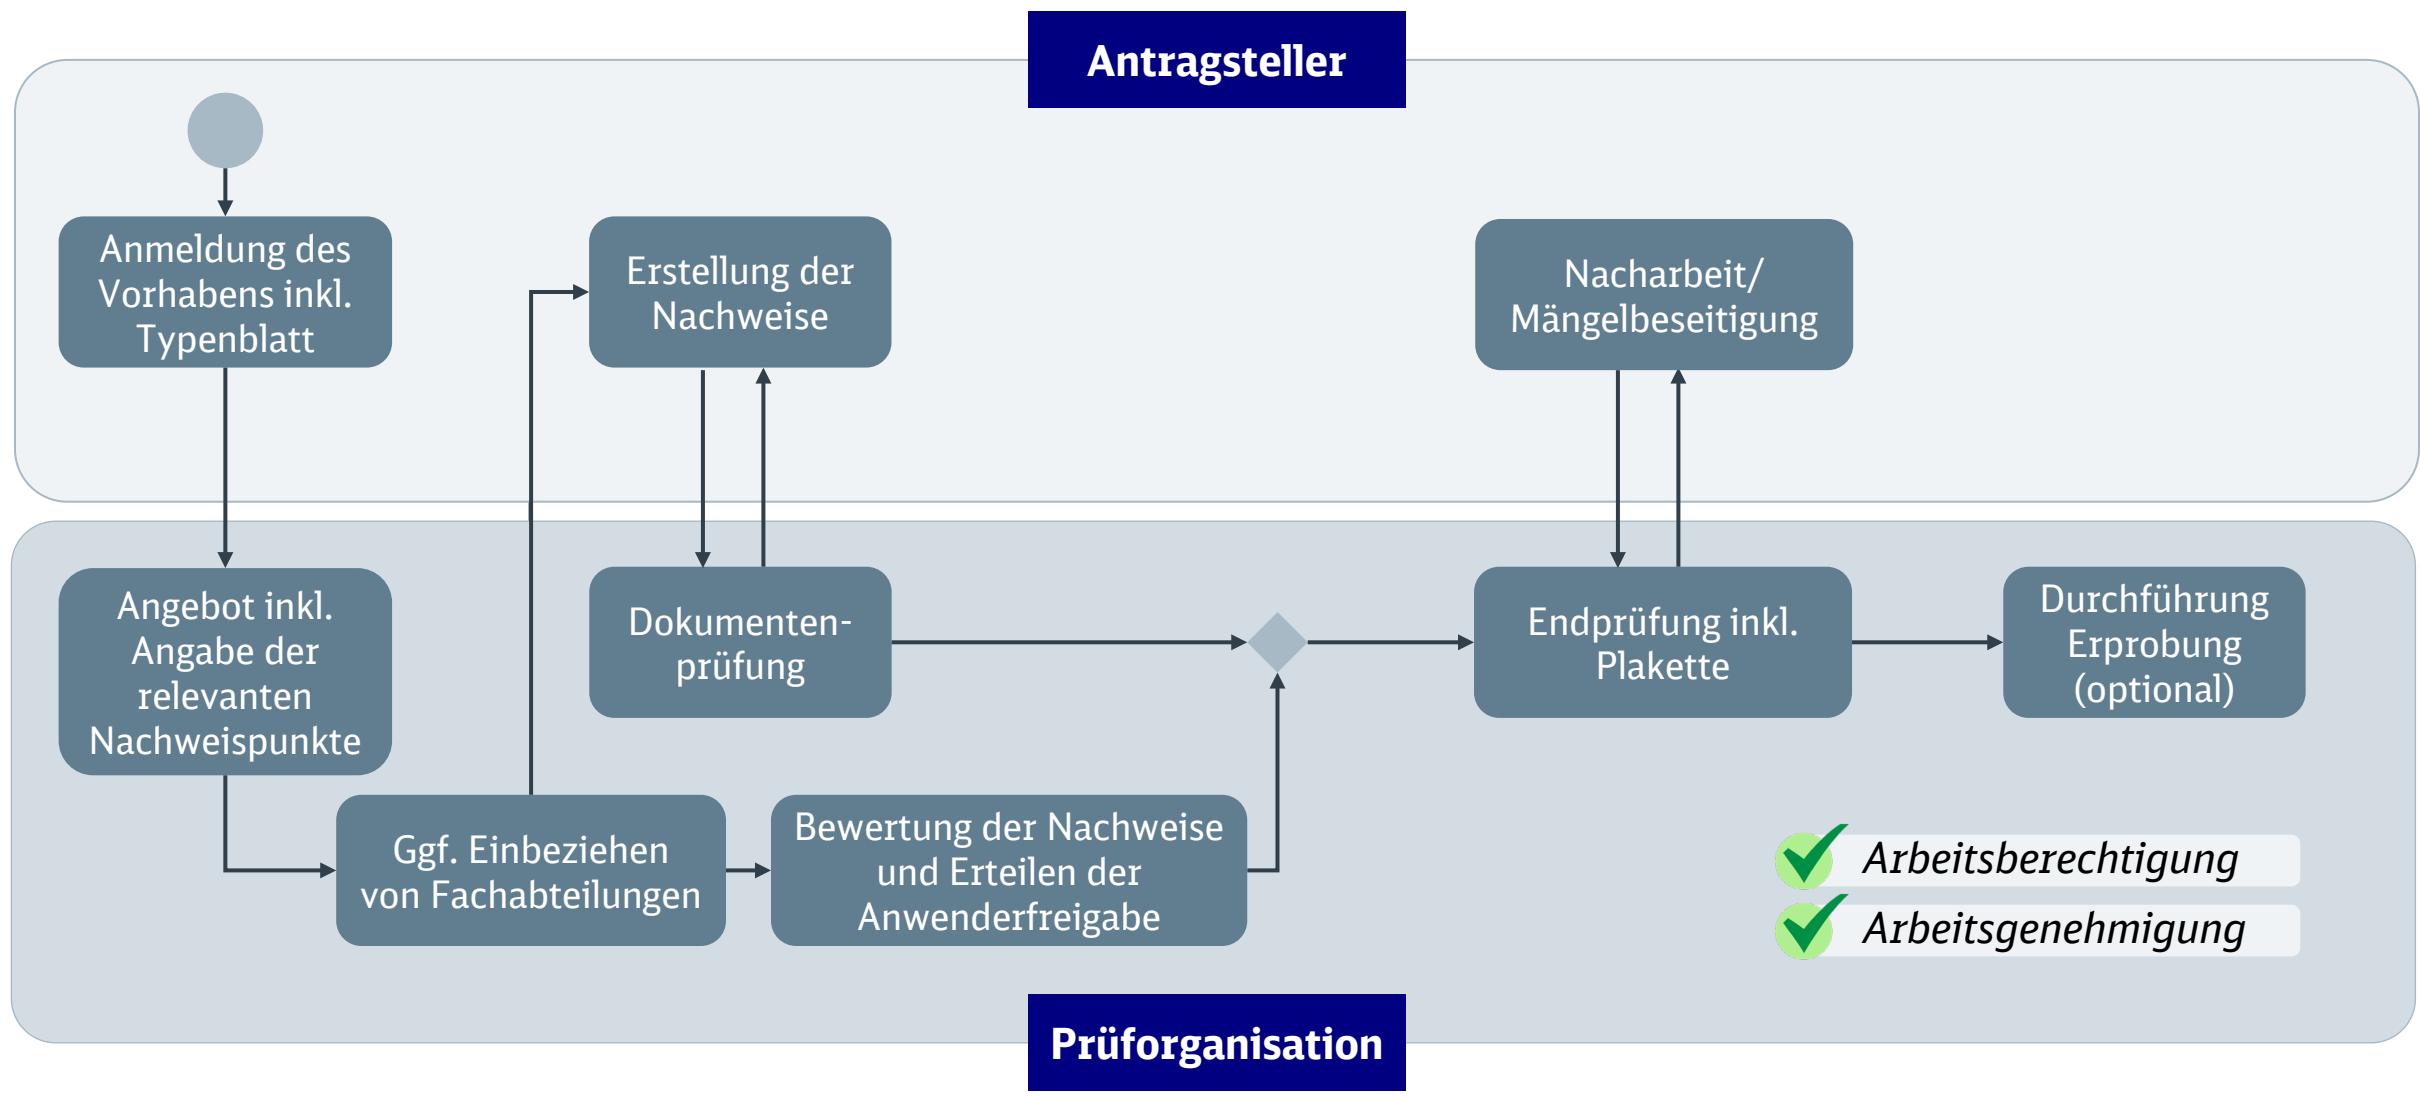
Antragsteller

Anmeldung des Vorhabens inkl. Typenblatt

Erstellung der Nachweise

Nacharbeit/ Mängelbeseitigung

Angebot inkl. Angabe der relevanten Nachweispunkte

Dokumentenprüfung

Endprüfung inkl. Plakette

Durchführung Erprobung (optional)

Ggf. Einbeziehen von Fachabteilungen

Bewertung der Nachweise und Erteilen der Anwenderfreigabe

Arbeitsberechtigung

Arbeitsgenehmigung

Prüforganisation